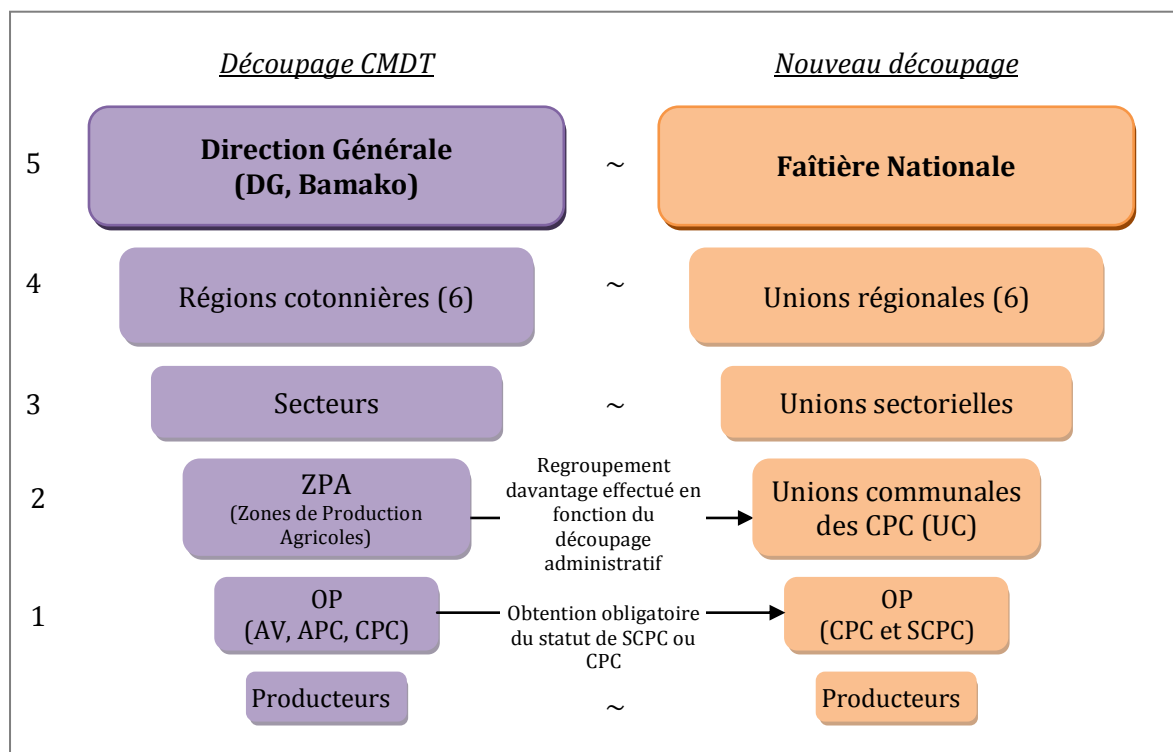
Découpage CMDT

Nouveau découpage

5

Direction Générale (DG, Bamako)

~

Faîtière Nationale

4

Régions cotonnières (6)

~

Unions régionales (6)

3

Secteurs

~

Unions sectorielles

2

ZPA (Zones de Production Agricoles)

Regroupement davantage effectué en fonction du découpage administratif

Unions communales des CPC (UC)

1

OP (AV, APC, CPC)

Obtention obligatoire du statut de SCPC ou CPC

OP (CPC et SCPC)

Producteurs

~

Producteurs